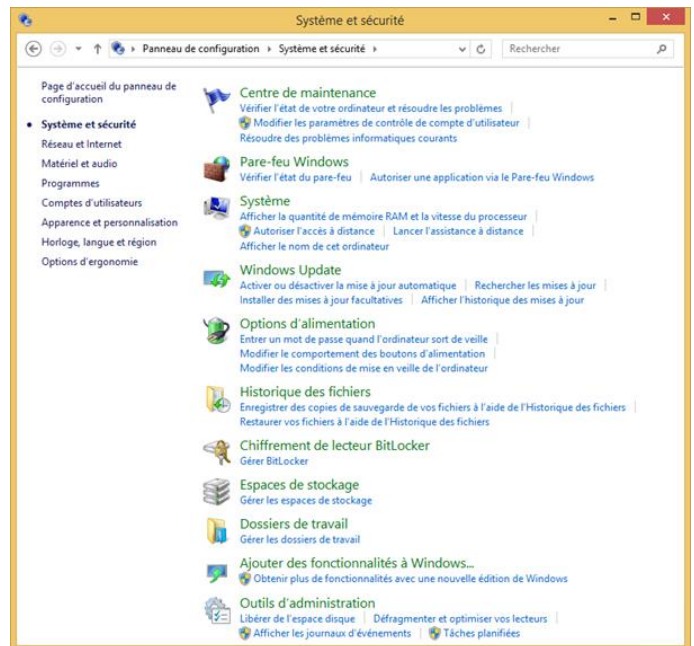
Système et sécurité

Panneau de configuration › Système et sécurité ›

Rechercher

Page d'accueil du panneau de configuration

Système et sécurité

Réseau et Internet

Matériel et audio

Programmes

Comptes d'utilisateurs

Apparence et personnalisation

Horloge, langue et région

Options d'ergonomie

Centre de maintenance
Vérifier l'état de votre ordinateur et résoudre les problèmes | Modifier les paramètres de contrôle de compte d'utilisateur | Résoudre des problèmes informatiques courants

Pare-feu Windows
Vérifier l'état du pare-feu | Autoriser une application via le Pare-feu Windows

Système
Afficher la quantité de mémoire RAM et la vitesse du processeur | Autoriser l'accès à distance | Lancer l'assistance à distance | Afficher le nom de cet ordinateur

Windows Update
Activer ou désactiver la mise à jour automatique | Rechercher les mises à jour | Installer des mises à jour facultatives | Afficher l'historique des mises à jour

Options d'alimentation
Entrer un mot de passe quand l'ordinateur sort de veille | Modifier le comportement des boutons d'alimentation | Modifier les conditions de mise en veille de l'ordinateur

Historique des fichiers
Enregistrer des copies de sauvegarde de vos fichiers à l'aide de l'Historique des fichiers | Restaurer vos fichiers à l'aide de l'Historique des fichiers

Chiffrement de lecteur BitLocker
Gérer BitLocker

Espaces de stockage
Gérer les espaces de stockage

Dossiers de travail
Gérer les dossiers de travail

Ajouter des fonctionnalités à Windows...
Obtenir plus de fonctionnalités avec une nouvelle édition de Windows

Outils d'administration
Libérer de l'espace disque | Défragmenter et optimiser vos lecteurs | Afficher les journaux d'événements | Tâches planifiées